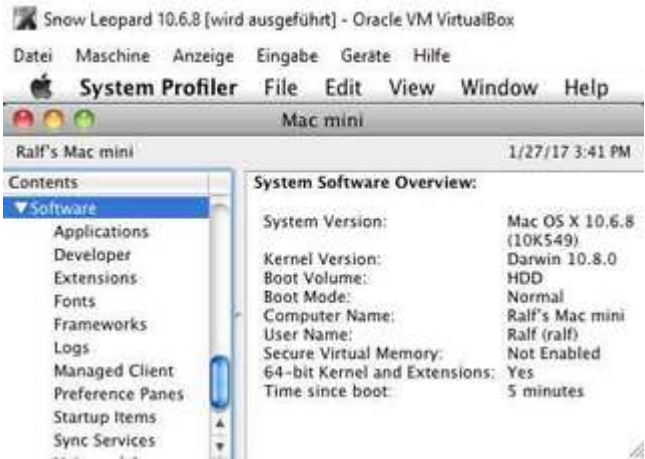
Snow Leopard 10.6.8 [wird ausgeführt] - Oracle VM VirtualBox

Datei Maschine Anzeige Eingabe Geräte Hilfe

System Profiler File Edit View Window Help

Mac mini

Ralf's Mac mini

1/27/17 3:41 PM

Contents

▼Software

Applications
Developer
Extensions
Fonts
Frameworks
Logs
Managed Client
Preference Panes
Startup Items
Sync Services

System Software Overview:

| | |
|---|---|
| System Version: | Mac OS X 10.6.8 (10K549) |
| Kernel Version: | Darwin 10.8.0 |
| Boot Volume: | HDD |
| Boot Mode: | Normal |
| Computer Name: | Ralf's Mac mini |
| User Name: | Ralf (ralf) |
| Secure Virtual Memory: | Not Enabled |
| 64-bit Kernel and Extensions: | Yes |
| Time since boot: | 5 minutes |